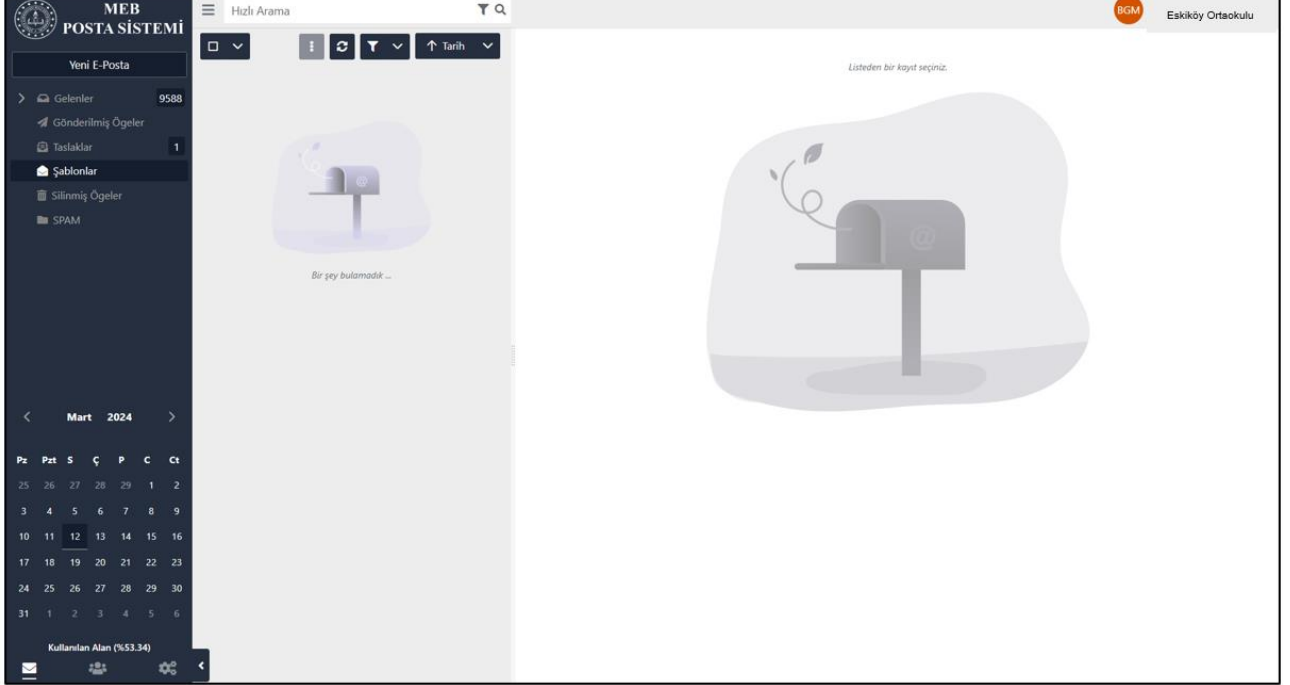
MEB
POSTA SİSTEMİ

Hızlı Arama

BGM
Eskiköy Ortaokulu

Yeni E-Posta

Gelenler 9588
Gönderilmiş Ögeler
Taslaklar 1
Şablonlar
Silinmiş Ögeler
SPAM

↑ Tarih

Bir şey bulamadık ...

Listeden bir kayıt seçiniz.

Mart 2024

| Pz | Pzt | S | Ç | P | C | Ct |
|---|---|---|---|---|---|---|
| 25 | 26 | 27 | 28 | 29 | 1 | 2 |
| 3 | 4 | 5 | 6 | 7 | 8 | 9 |
| 10 | 11 | 12 | 13 | 14 | 15 | 16 |
| 17 | 18 | 19 | 20 | 21 | 22 | 23 |
| 24 | 25 | 26 | 27 | 28 | 29 | 30 |
| 31 | 1 | 2 | 3 | 4 | 5 | 6 |

Kullanılan Alan (%53.34)